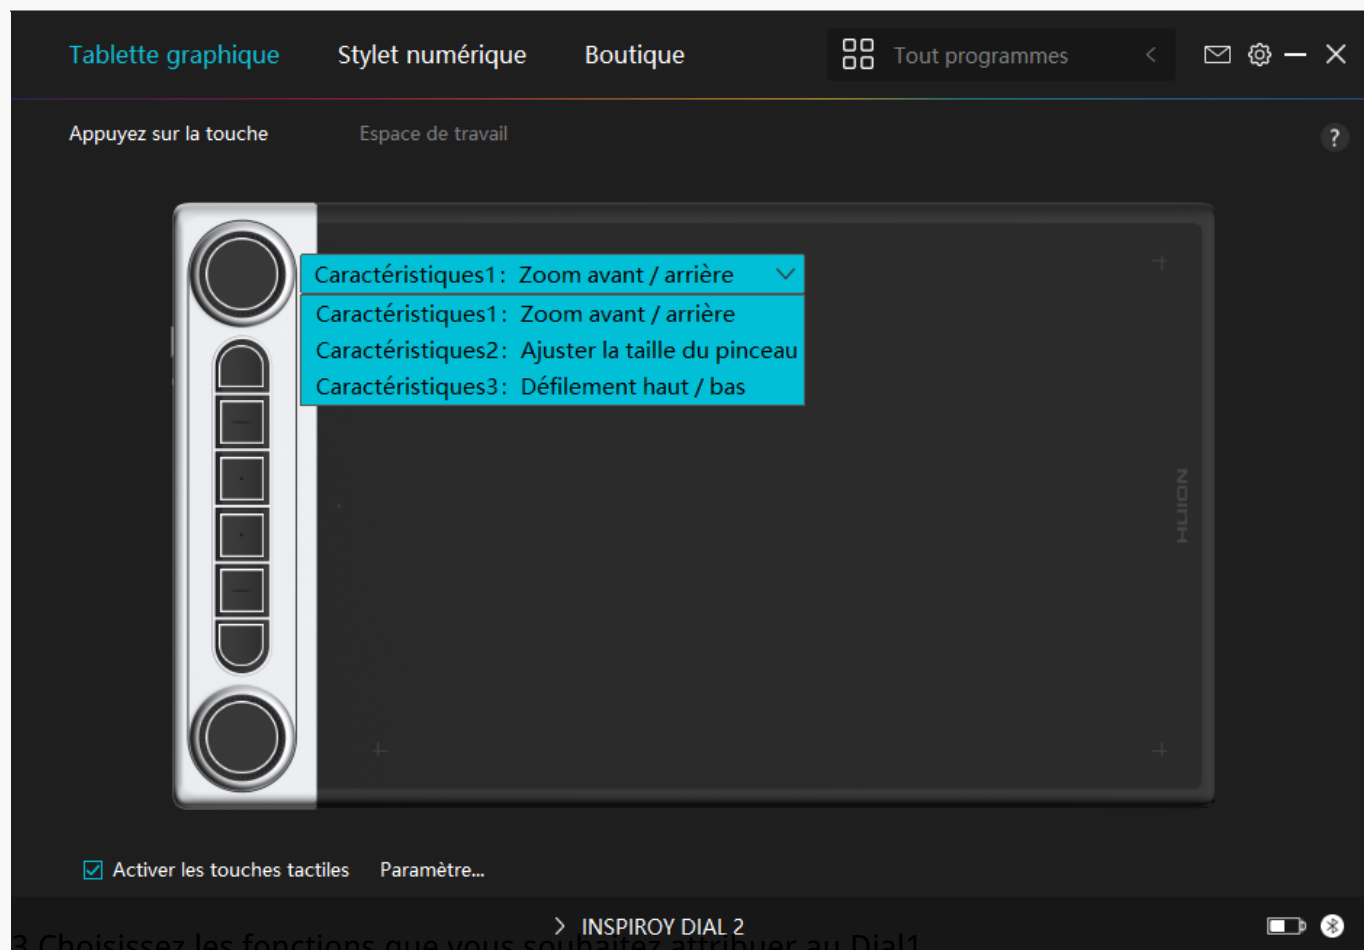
Tablette graphique Stylet numérique Boutique Tout programmes

Appuyez sur la touche Espace de travail ?

Caractéristiques1 : Zoom avant / arrière

Caractéristiques1 : Zoom avant / arrière
Caractéristiques2 : Ajuster la taille du pinceau
Caractéristiques3 : Défilement haut / bas

HUION

Activer les touches tactiles Paramètre...

INSPIROY DIAL 2

3 Choisissez les fonctions que vous souhaitez attribuer au Dial1